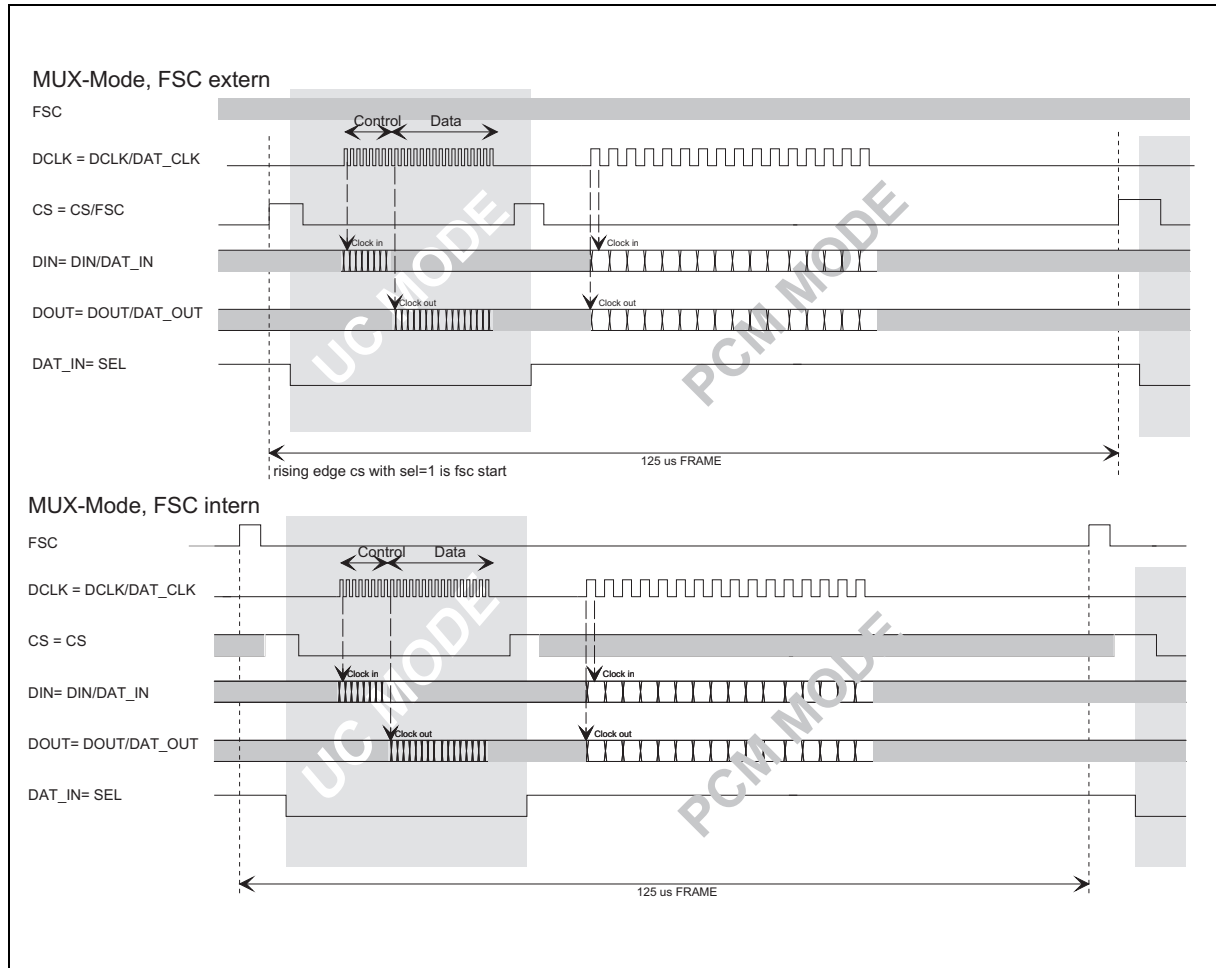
MUX-Mode, FSC extern

FSC

Control Data

DCLK = DCLK/DAT_CLK

CS = CS/FSC

UC MODE

PCM MODE

DIN= DIN/DAT_IN

Clock in

Clock in

DOUT= DOUT/DAT_OUT

Clock out

Clock out

DAT_IN= SEL

125 us FRAME

rising edge cs with sel=1 is fsc start

MUX-Mode, FSC intern

FSC

Control Data

DCLK = DCLK/DAT_CLK

CS = CS

UC MODE

PCM MODE

DIN= DIN/DAT_IN

Clock in

Clock in

DOUT= DOUT/DAT_OUT

Clock out

Clock out

DAT_IN= SEL

125 us FRAME